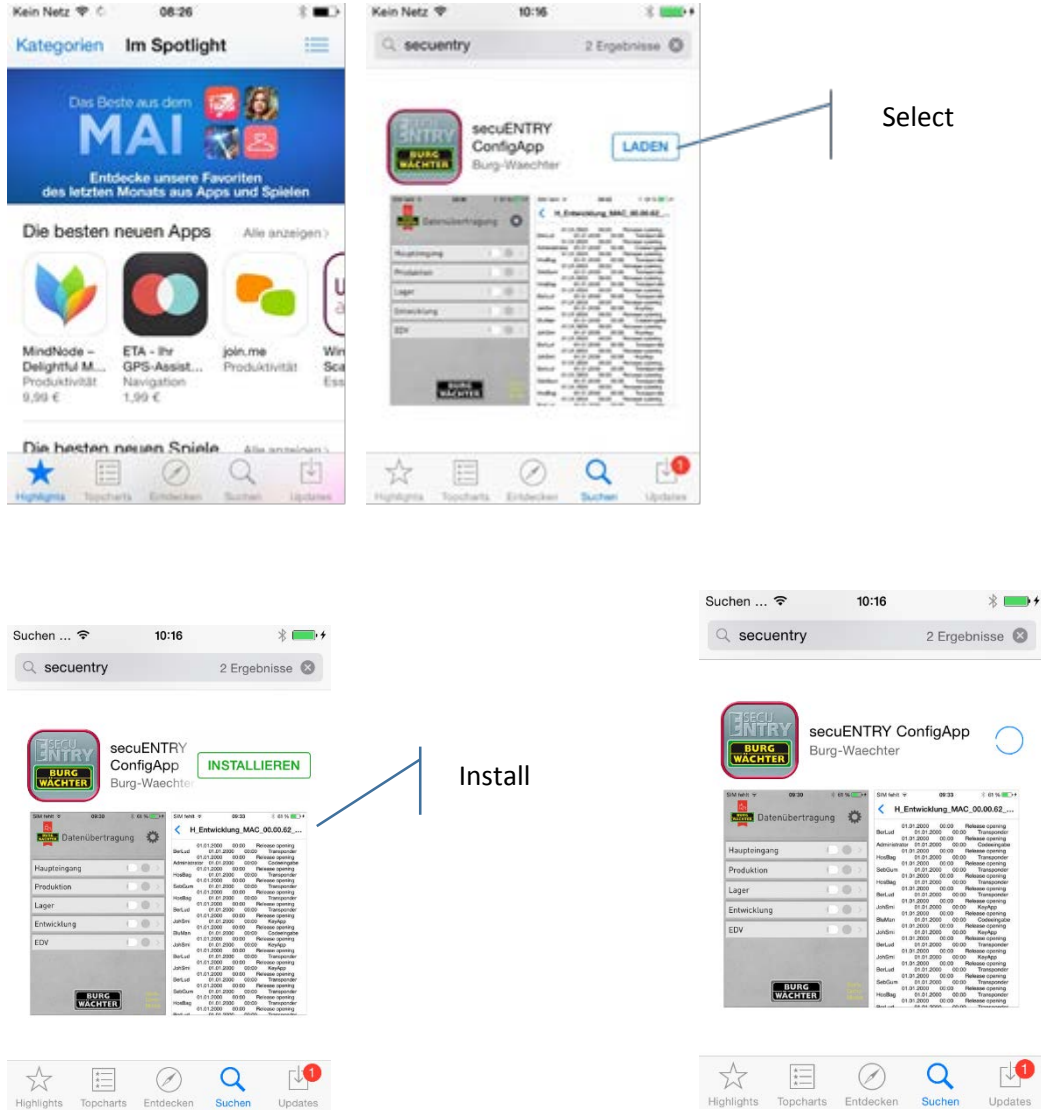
Kein Netz 08:26

Kategorien Im Spotlight

Das Beste aus dem MAI

Entdecke unsere Favoriten des letzten Monats aus Apps und Spielen

Die besten neuen Apps Alle anzeigen >

MindNode – Delightful M... Produktivität 9,99 €

ETA - Ihr GPS-Assist... Navigation 1,99 €

join.me Produktivität

Wi Sca Ess

Die besten neuen Spiele Alle anzeigen >

Highlights Topcharts Entdecken Suchen Updates

Kein Netz 10:16

secuentry 2 Ergebnisse

secuENTRY ConfigApp Burg-Waechter

LADEN

Datenübertragung

H_Entwicklung_MAC_00.00.62_...

Haupteingang

Produktion

Lager

Entwicklung

EDV

BURG WÄCHTER

Highlights Topcharts Entdecken Suchen Updates

1

Select

Suchen ... 10:16

secuentry 2 Ergebnisse

secuENTRY ConfigApp Burg-Waechter

INSTALLIEREN

Datenübertragung

H_Entwicklung_MAC_00.00.62_...

Haupteingang

Produktion

Lager

Entwicklung

EDV

BURG WÄCHTER

Highlights Topcharts Entdecken Suchen Updates

1

Install

Suchen ... 10:16

secuentry 2 Ergebnisse

secuENTRY ConfigApp Burg-Waechter

Datenübertragung

H_Entwicklung_MAC_00.00.62_...

Haupteingang

Produktion

Lager

Entwicklung

EDV

BURG WÄCHTER

Highlights Topcharts Entdecken Suchen Updates

1